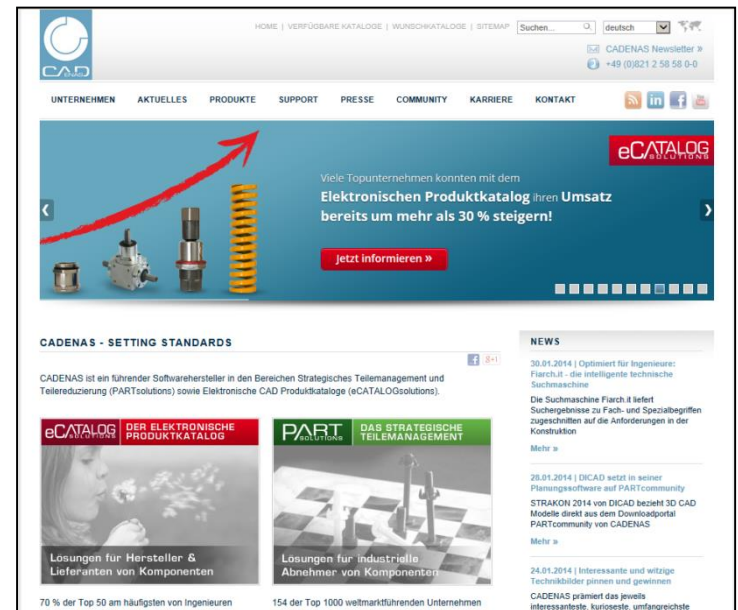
CAD

HOME | VERFÜGBARE KATALOGE | WUNSCHKATALOGE | SITEMAP Suchen... deutsch

CADENAS Newsletter »
+49 (0)821 2 58 58 0-0

UNTERNEHMEN AKTUELLES PRODUKTE SUPPORT PRESSE COMMUNITY KARRIERE KONTAKT

eCATALOG SOLUTIONS

Viele Topunternehmen konnten mit dem **Elektronischen Produktkatalog** ihren **Umsatz bereits um mehr als 30 % steigern!**

Jetzt informieren »

CADENAS - SETTING STANDARDS

CADENAS ist ein führender Softwarehersteller in den Bereichen Strategisches Teilemanagement und Teilereduzierung (PARTsolutions) sowie Elektronische CAD Produktkataloge (eCATALOGsolutions).

eCATALOG SOLUTIONS DER ELEKTRONISCHE PRODUKTKATALOG

Lösungen für Hersteller & Lieferanten von Komponenten

70 % der Top 50 am häufigsten von Ingenieuren

PART SOLUTIONS DAS STRATEGISCHE TEILEMANAGEMENT

Lösungen für industrielle Abnehmer von Komponenten

154 der Top 1000 weltmarktführenden Unternehmen

NEWS

30.01.2014 | Optimiert für Ingenieure: Fiarch.it - die intelligente technische Suchmaschine

Die Suchmaschine Fiarch.it liefert Suchergebnisse zu Fach- und Spezialbegriffen zugeschnitten auf die Anforderungen in der Konstruktion

Mehr »

28.01.2014 | DICAD setzt in seiner Planungssoftware auf PARTcommunity

STRAKON 2014 von DICAD bezieht 3D CAD Modelle direkt aus dem Downloadportal PARTcommunity von CADENAS

Mehr »

24.01.2014 | Interessante und witzige Technikbilder pinnen und gewinnen

CADENAS prämiert das jeweils interessanteste, kurioseste, umfangreichste